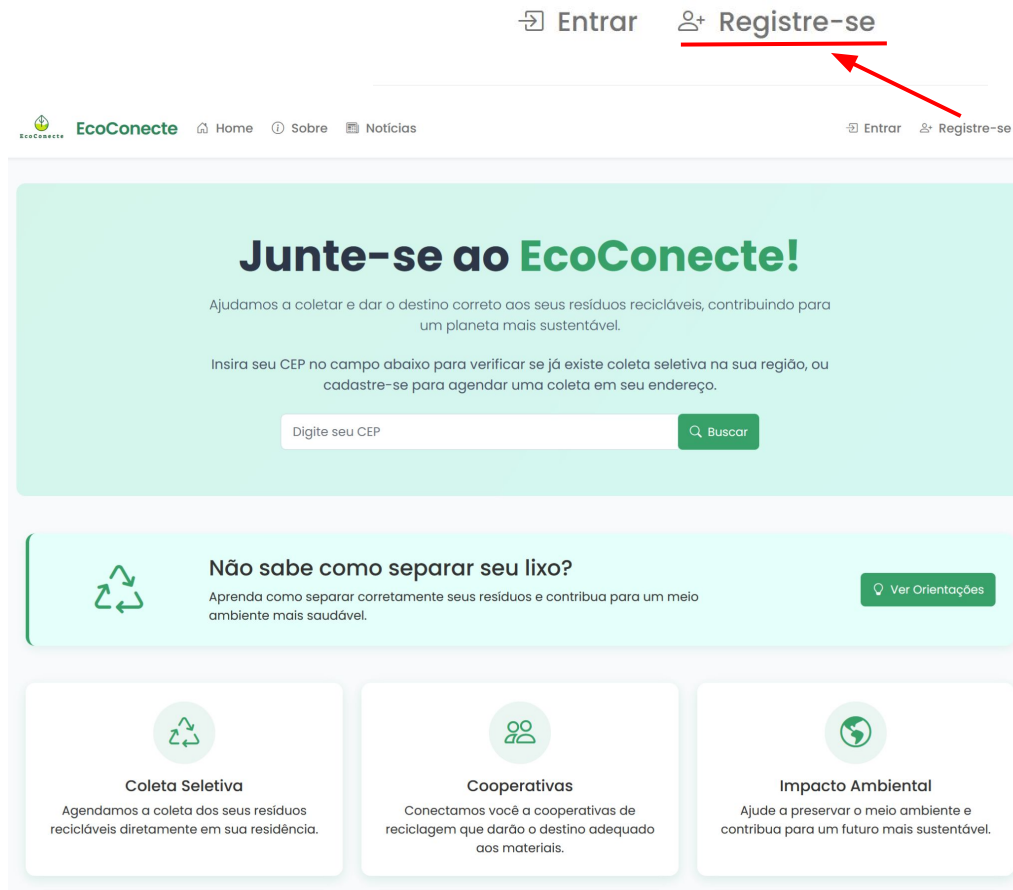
Entrar Registre-se

EcoConecte EcoConecte Home Sobre Notícias Entrar Registre-se

Junte-se ao EcoConecte!

Ajudamos a coletar e dar o destino correto aos seus resíduos recicláveis, contribuindo para um planeta mais sustentável.

Insira seu CEP no campo abaixo para verificar se já existe coleta seletiva na sua região, ou cadastre-se para agendar uma coleta em seu endereço.

Digite seu CEP Buscar

Não sabe como separar seu lixo?

Aprenda como separar corretamente seus resíduos e contribua para um meio ambiente mais saudável.

Ver Orientações

Coleta Seletiva

Agendamos a coleta dos seus resíduos recicláveis diretamente em sua residência.

Cooperativas

Conectamos você a cooperativas de reciclagem que darão o destino adequado aos materiais.

Impacto Ambiental

Ajude a preservar o meio ambiente e contribua para um futuro mais sustentável.